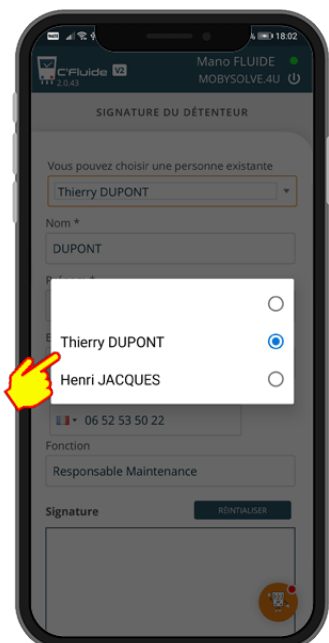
18:02

C'Fluide V2
2.0.43

Mano FLUIDE
MOBYSOLVE.4U

SIGNATURE DU DÉTENTEUR

Vous pouvez choisir une personne existante

Thierry DUPONT

Nom *

DUPONT

Prénom *

Thierry DUPONT

Henri JACQUES

06 52 53 50 22

Fonction

Responsable Maintenance

Signature

RÉINTIALISER